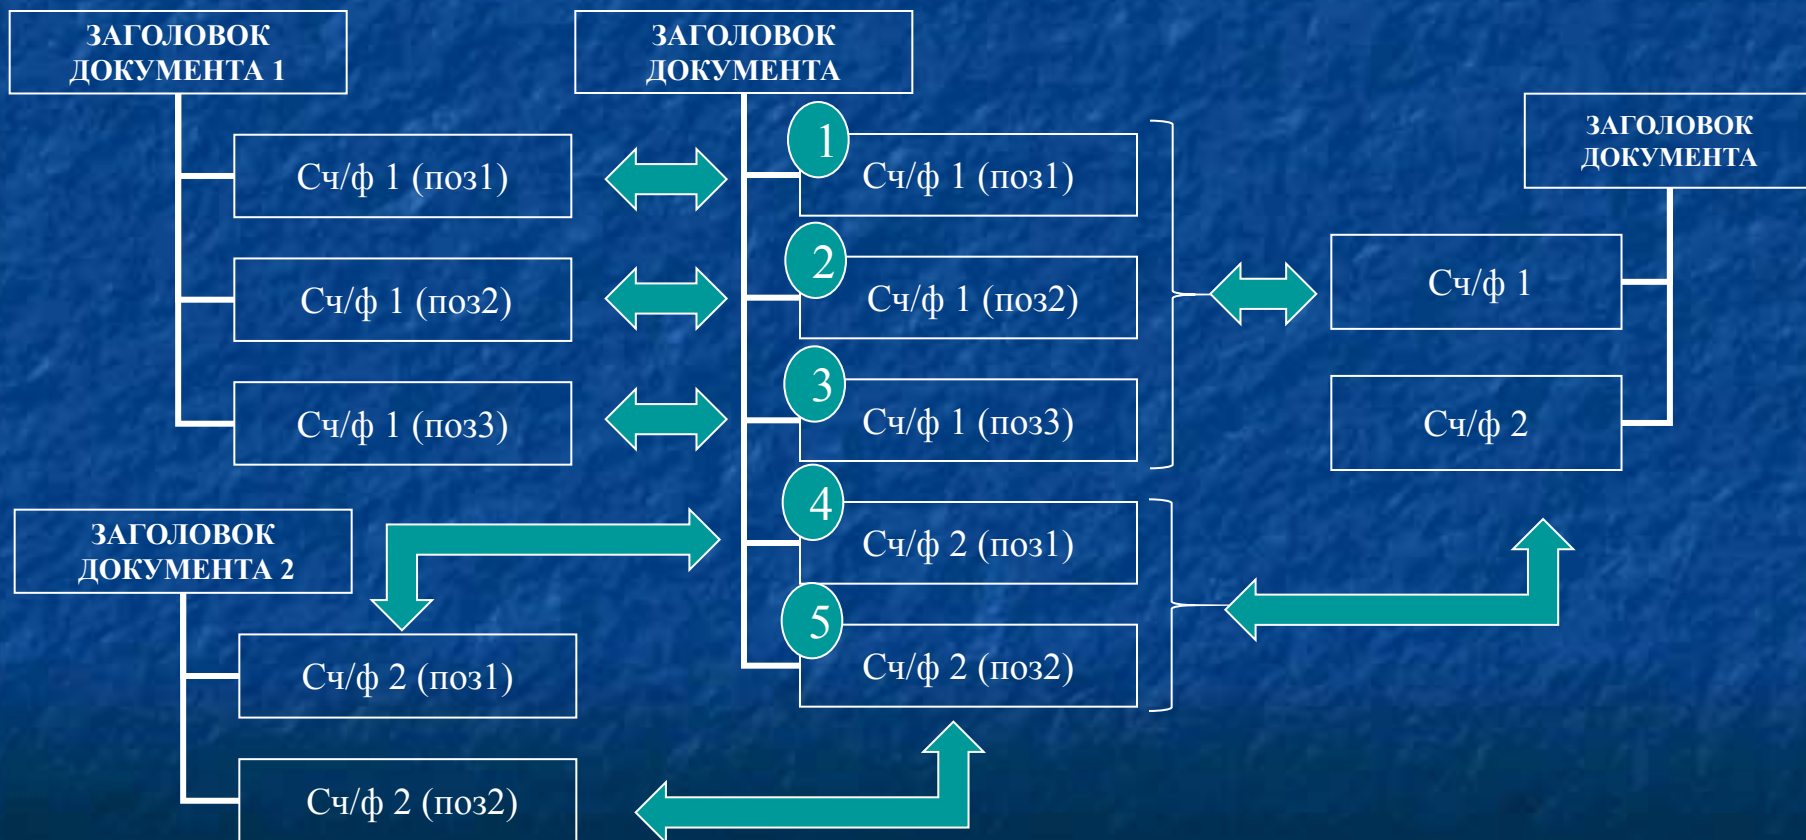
ЗАГОЛОВОК ДОКУМЕНТА 1

Сч/ф 1 (поз1)

Сч/ф 1 (поз2)

Сч/ф 1 (поз3)

ЗАГОЛОВОК ДОКУМЕНТА

1 Сч/ф 1 (поз1)

2 Сч/ф 1 (поз2)

3 Сч/ф 1 (поз3)

4 Сч/ф 2 (поз1)

5 Сч/ф 2 (поз2)

ЗАГОЛОВОК ДОКУМЕНТА

Сч/ф 1

Сч/ф 2

ЗАГОЛОВОК ДОКУМЕНТА 2

Сч/ф 2 (поз1)

Сч/ф 2 (поз2)